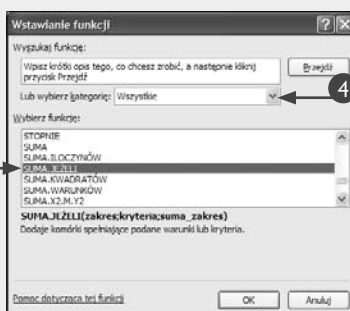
Wstawianie funkcji

?

Wyszukaj funkcję:

Wpisz krótki opis tego, co chcesz zrobić, a następnie kliknij przycisk Przejdź

Przejdź

Lub wybierz kategorię: Wszystkie

4

Wybierz funkcję:

STOPNIE
SUMA
SUMA.ILOCZYNÓW
SUMA.JEŻELI
SUMA.KWADRATÓW
SUMA.WARUNKÓW
SUMA.X2.M.Y2

SUMA.JEŻELI(zakres;kryteria;suma_zakres)
Dodaje komórki spełniające podane warunki lub kryteria.

Pomoc dotycząca tej funkcji

OK

Anuluj